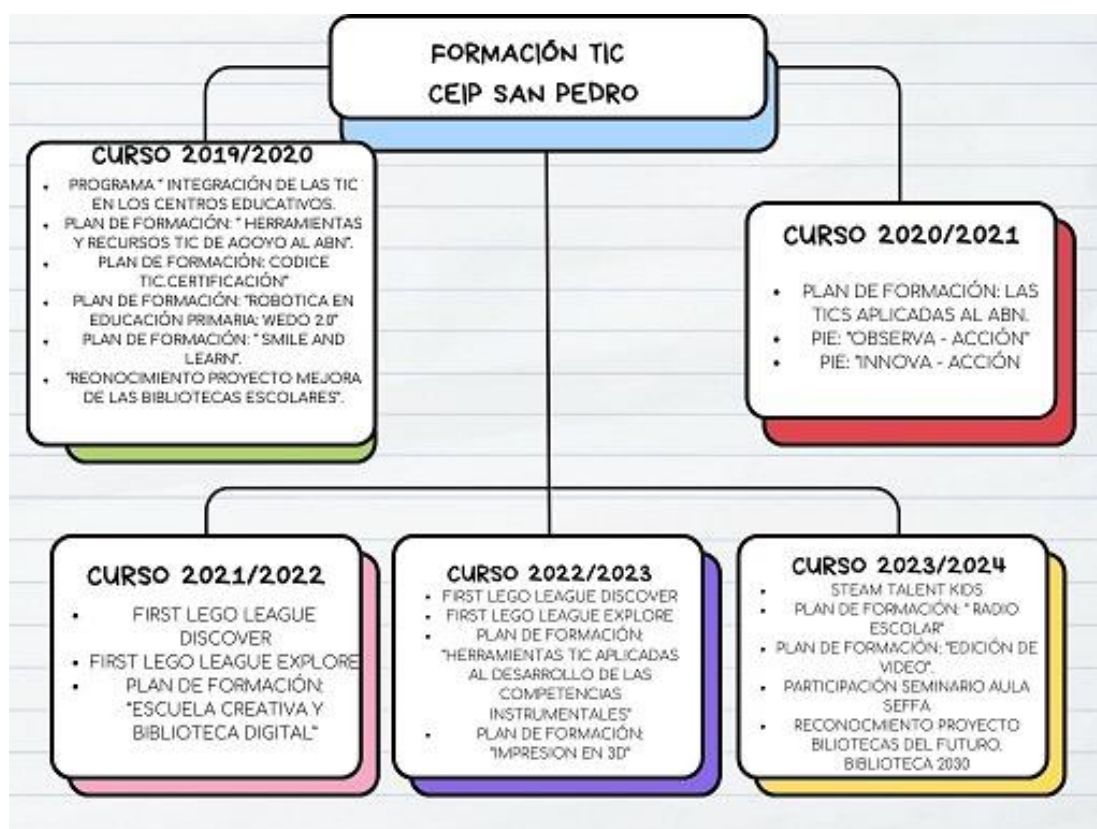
FORMACIÓN TIC
CEIP SAN PEDRO

CURSO 2019/2020

- PROGRAMA " INTEGRACIÓN DE LAS TIC EN LOS CENTROS EDUCATIVOS.
- PLAN DE FORMACIÓN: " HERRAMIENTAS Y RECURSOS TIC DE AOOYO AL ABN".
- PLAN DE FORMACIÓN: CODICE TIC.CERTIFICACIÓN"
- PLAN DE FORMACIÓN: "ROBOTICA EN EDUCACIÓN PRIMARIA: WEDO 2.0"
- PLAN DE FORMACIÓN: " SMILE AND LEARN".
- "REONOCIMIENTO PROYECTO MEJORA DE LAS BIBLIOTECAS ESCOLARES".

CURSO 2020/2021

- PLAN DE FORMACIÓN: LAS TICS APLICADAS AL ABN.
- PIE: "OBSERVA - ACCIÓN"
- PIE: "INNOVA - ACCIÓN

CURSO 2021/2022

- FIRST LEGO LEAGUE DISCOVER
- FIRST LEGO LEAGUE EXPLORE
- PLAN DE FORMACIÓN: "ESCUELA CREATIVA Y BIBLIOTECA DIGITAL"

CURSO 2022/2023

- FIRST LEGO LEAGUE DISCOVER
- FIRST LEGO LEAGUE EXPLORE
- PLAN DE FORMACIÓN: "HERRAMIENTAS TIC APLICADAS AL DESARROLLO DE LAS COMPETENCIAS INSTRUMENTALES"
- PLAN DE FORMACIÓN: "IMPRESION EN 3D"

CURSO 2023/2024

- STEAM TALENT KIDS
- PLAN DE FORMACIÓN: " RADIO ESCOLAR"
- PLAN DE FORMACIÓN: "EDICIÓN DE VIDEO".
- PARTICIPACIÓN SEMINARIO AULA SEFFA
- RECONOCMIENTO PROYECTO BILIOTECAS DEL FUTURO. BIBLIOTECA 2030